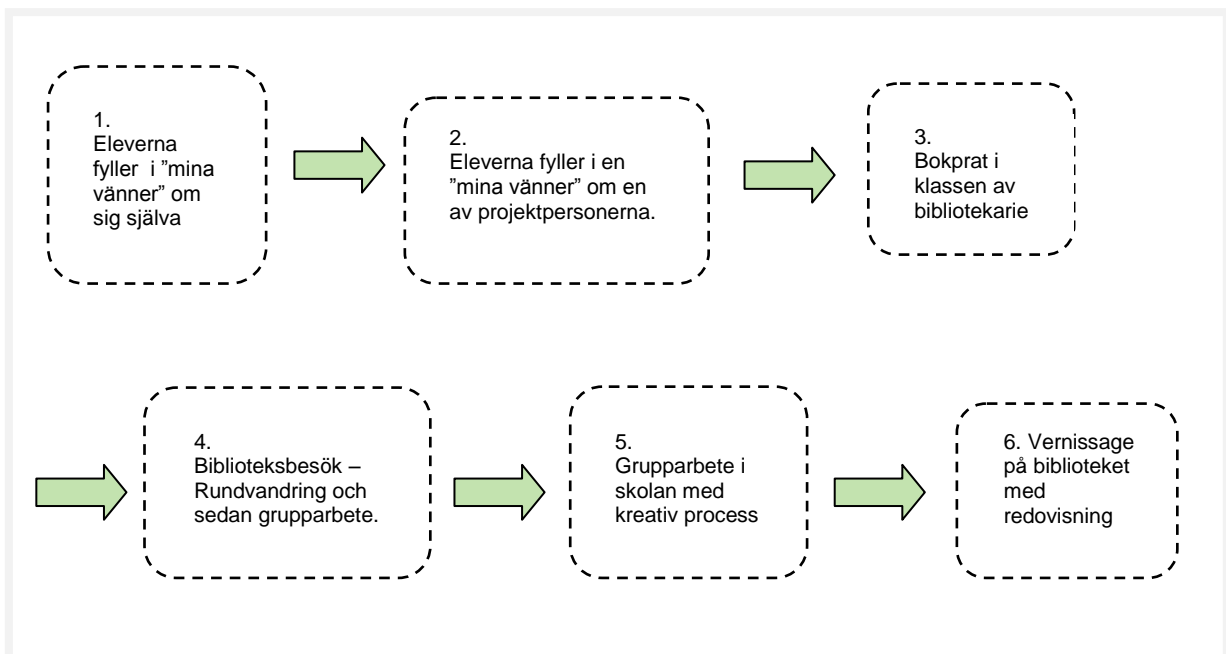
1.
Eleverna fyller  i ”mina vänner” om sig själva

2.
Eleverna fyller i en ”mina vänner” om en av projektpersonerna.

3.
Bokprat i klassen av bibliotekarie

4.
Biblioteksbesök – Rundvandring och sedan grupparbete.

5.
Grupparbete i skolan med kreativ process

6. Vernissage på biblioteket med redovisning